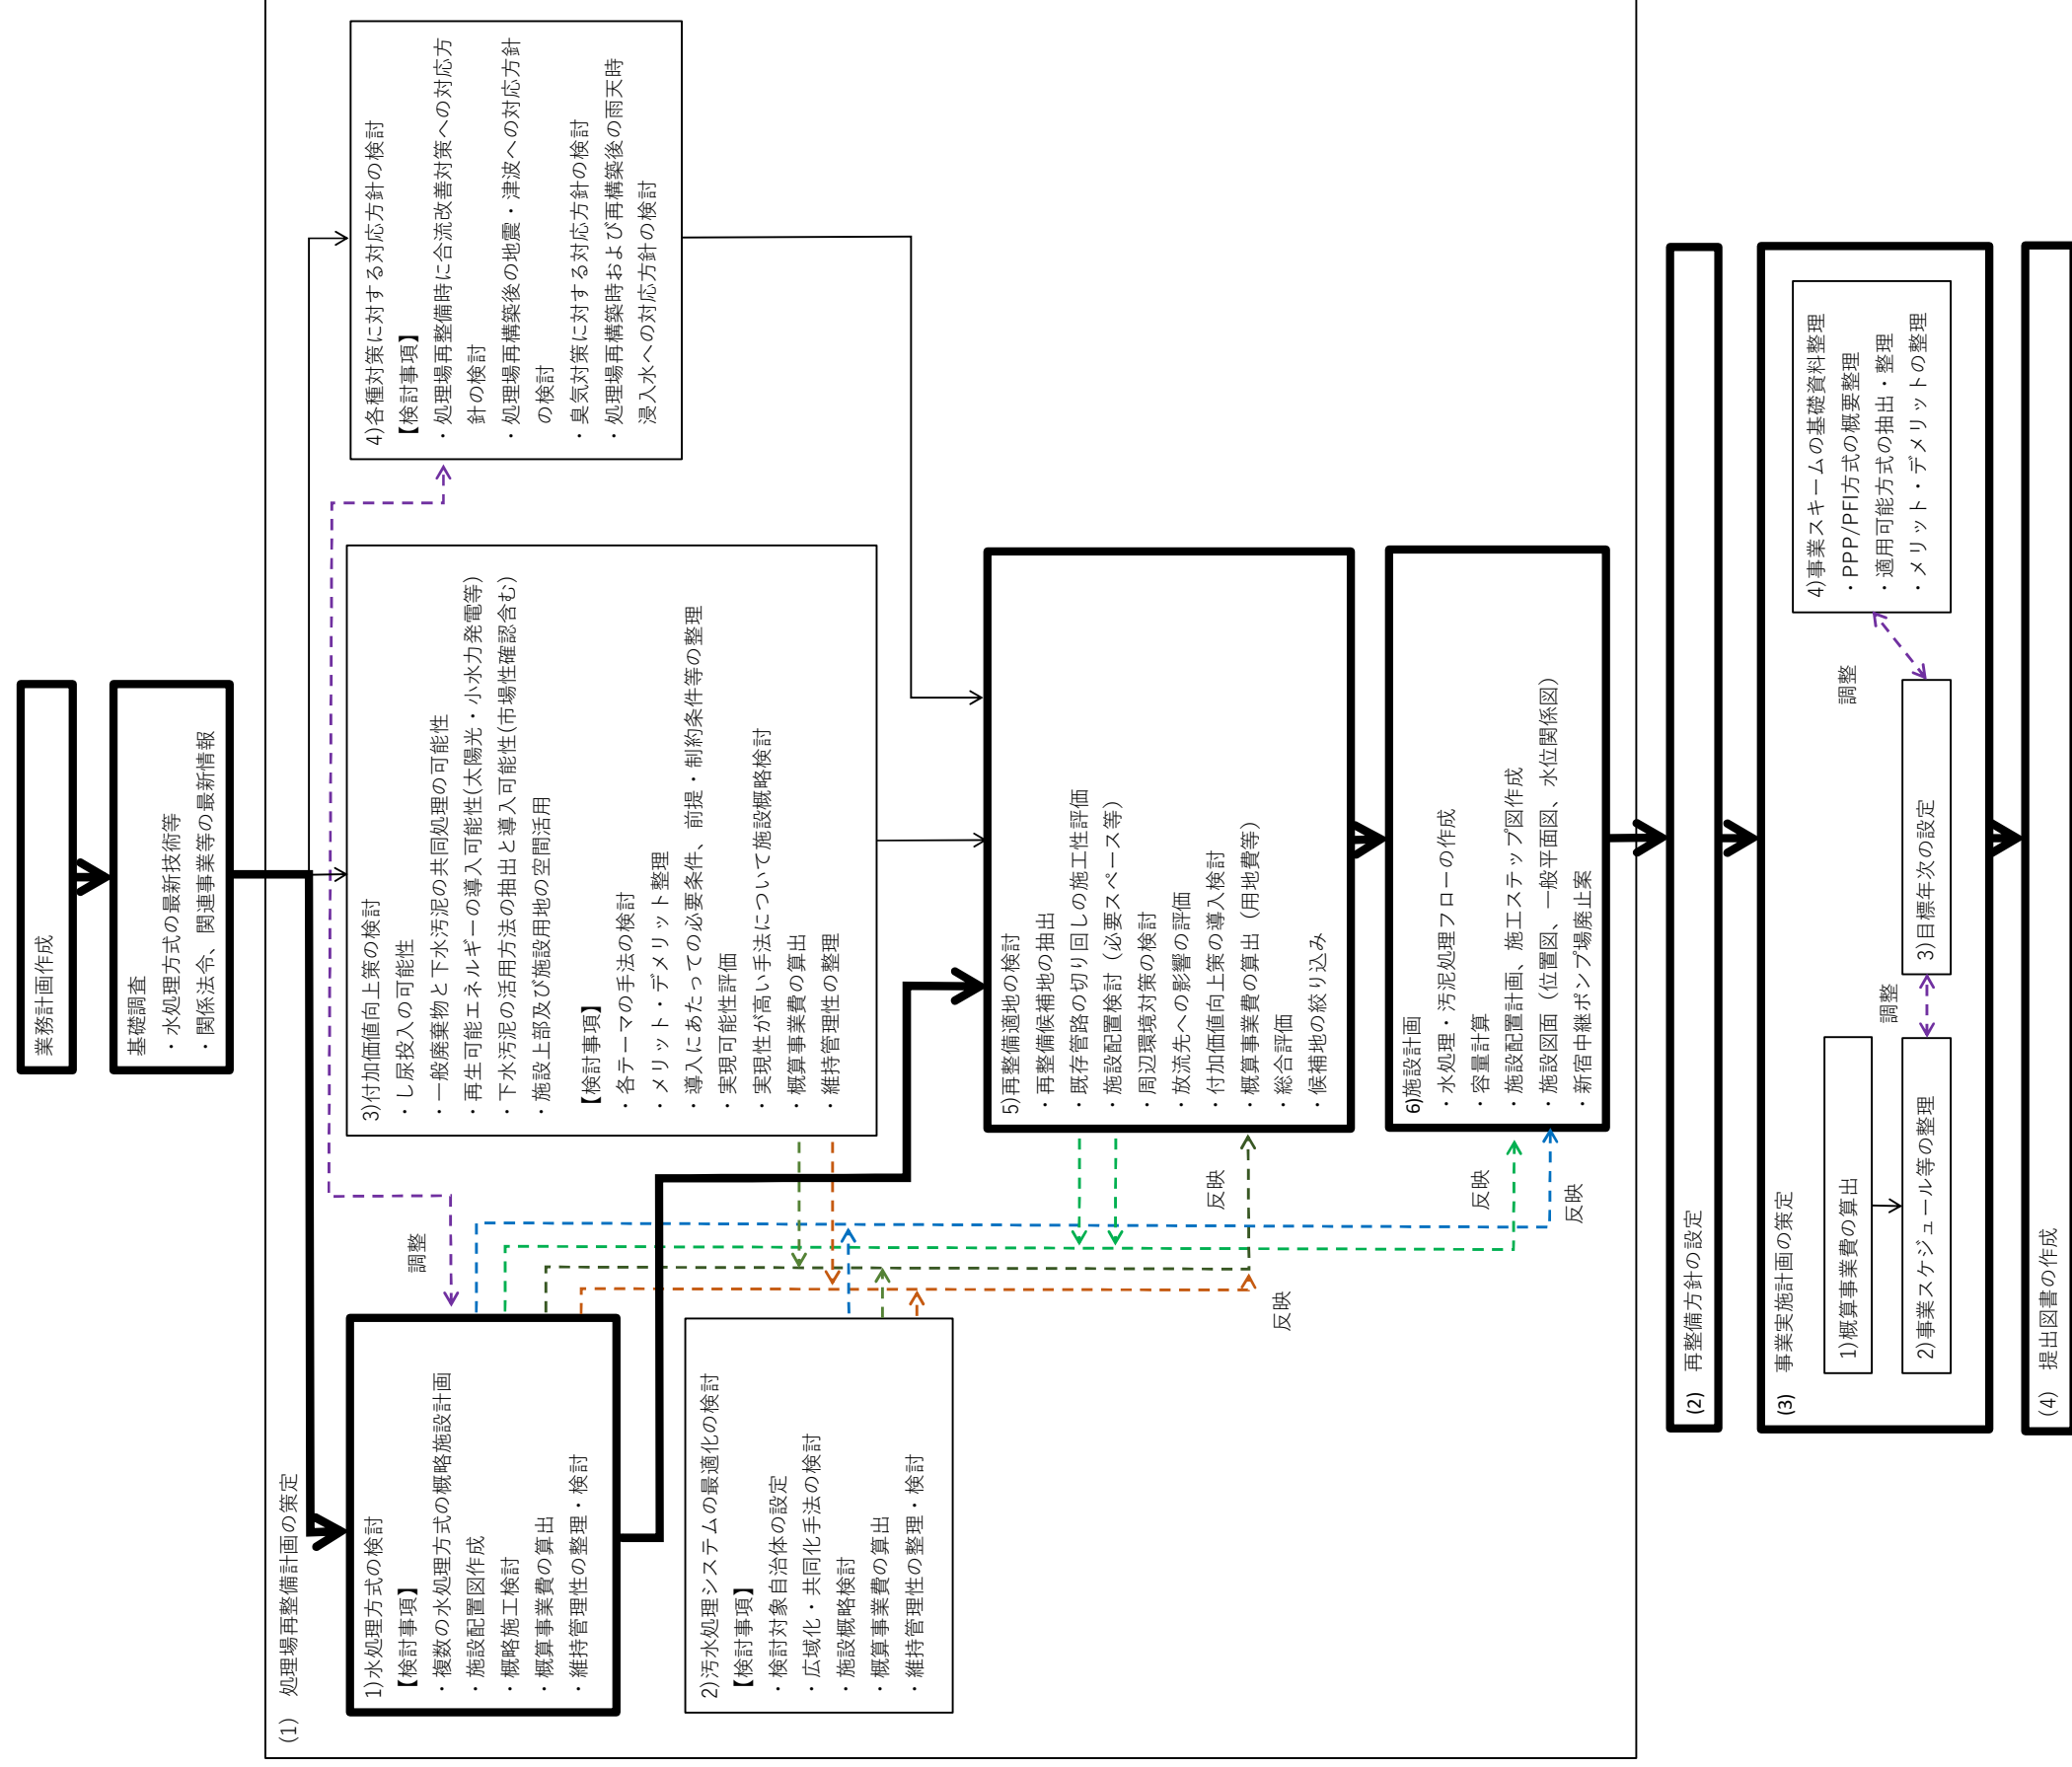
業務計画作成

基礎調査
・水処理方式の最新技術等
・関係法令、関連事業等の最新情報

（1）処理場再整備計画の策定

1)水処理方式の検討
【検討事項】
・複数の水処理方式の概略施設計画
・施設配置図作成
・概略施工検討
・概算事業費の算出
・維持管理性の整理・検討

2)汚水処理システムの最適化の検討
【検討事項】
・検討対象自治体の設定
・広域化・共同化手法の検討
・施設概略検討
・概算事業費の算出
・維持管理性の整理・検討

3)付加価値向上策の検討
・し尿投入の可能性
・一般廃棄物と下水汚泥の共同処理の可能性
・再生可能エネルギーの導入可能性(太陽光・小水力発電等)
・下水汚泥の活用方法の抽出と導入可能性(市場性確認含む)
・施設上部及び施設用地の空間活用
【検討事項】
・各テーマの手法の検討
・メリット・デメリット整理
・導入にあたっての必要条件、前提・制約条件等の整理
・実現可能性評価
・実現性が高い手法について施設概略検討
・概算事業費の算出
・維持管理性の整理

4)各種対策に対する対応方針の検討
【検討事項】
・処理場再整備時に合流改善対策への対応方針の検討
・処理場再構築後の地震・津波への対応方針の検討
・臭気対策に対する対応方針の検討
・処理場再構築時および再構築後の雨天時浸入水への対応方針の検討

調整

反映

反映

反映

反映

5)再整備適地の検討
・再整備候補地の抽出
・既存管路の切り回しの施工性評価
・施設配置検討（必要スペース等）
・周辺環境対策の検討
・放流先への影響の評価
・付加価値向上策の導入検討
・概算事業費の算出（用地費等）
・総合評価
・候補地の絞り込み

6)施設計画
・水処理・汚泥処理フローの作成
・容量計算
・施設配置計画、施工ステップ図作成
・施設図面（位置図、一般平面図、水位関係図）
・新宿中継ポンプ場廃止案

（2）再整備方針の設定

（3）事業実施計画の策定

1)概算事業費の算出

2)事業スケジュール等の整理

3)目標年次の設定

4)事業スキームの基礎資料整理
・PPP/PFI方式の概要整理
・適用可能方式の抽出・整理
・メリット・デメリットの整理

調整

調整

（4）提出図書の作成